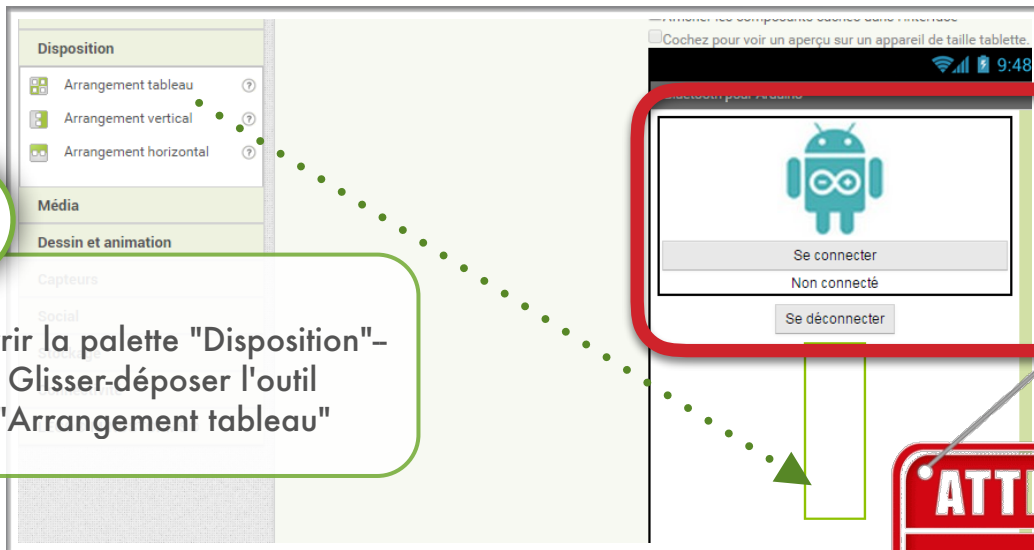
Disposition

Arrangement tableau

Arrangement vertical

Arrangement horizontal

Média

Dessin et animation

Capteurs

Social

Stockage

Connectivité

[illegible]rir la palette "Disposition"– Glisser-déposer l'outil "Arrangement tableau"

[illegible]

Cochez pour voir un aperçu sur un appareil de taille tablette.

9:48

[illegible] pour Arduino

Se connecter

Non connecté

Se déconnecter

ATT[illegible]